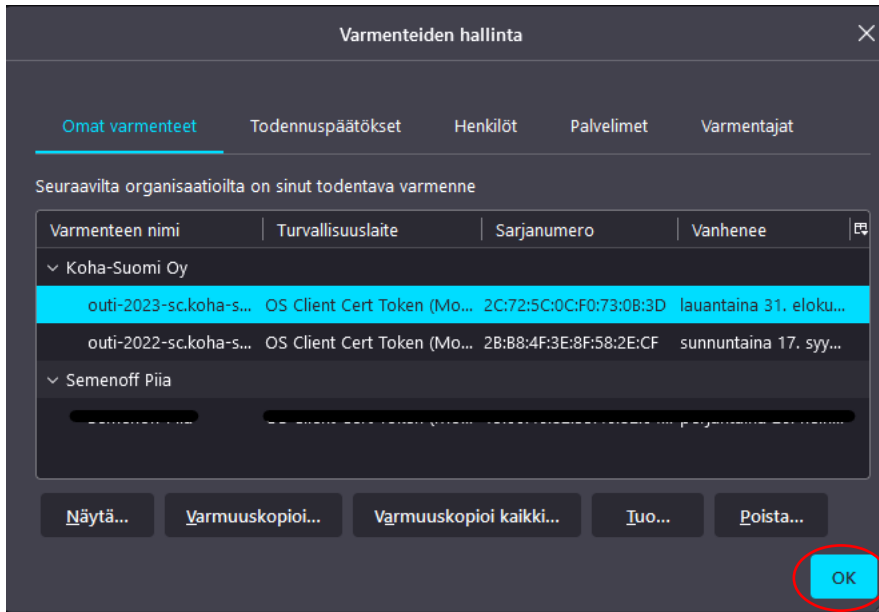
Varmenteiden hallinta

Omat varmenteet | Todennuspäätökset | Henkilöt | Palvelimet | Varmentajat

Seuraavilta organisaatioilta on sinut todentava varmenne

| Varmenteen nimi | Turvallisuuslaite | Sarjanumero | Vanhenee |
|---|---|---|---|
| Koha-Suomi Oy | | | |
| outi-2023-sc.koha-s... | OS Client Cert Token (Mo... | 2C:72:5C:0C:F0:73:0B:3D | lauantaina 31. eloku... |
| outi-2022-sc.koha-s... | OS Client Cert Token (Mo... | 2B:B8:4F:3E:8F:58:2E:CF | sunnuntaina 17. syy... |
| Semenoff Piia | | | |
| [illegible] | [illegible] | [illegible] | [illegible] |

Näytä... Varmuuskopioi... Varmuuskopioi kaikki... Tuo... Poista...

OK